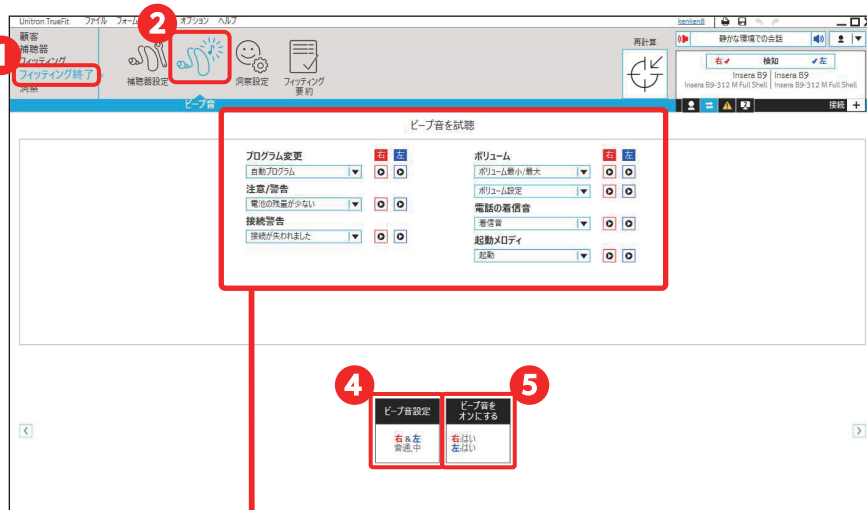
Unitron TrueFit ファイル フォー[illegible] オプション ヘルプ

kenken8

顧客
補聴器
フィッティング
フィッティング終了
洞察

1

2

補聴器設定

洞察設定

フィッティング要約

再計算

静かな環境での会話

右 検知 左

Insera B9 Insera B9
Insera B9-312 M Full Shell Insera B9-312 M Full Shell

ビープ音

接続

ビープ音を試聴

| プログラム変更 | 右 | 左 |
|---|---|---|
| 自動プログラム | ▶ | ▶ |
| 注意/警告 | | |
| 電池の残量が少ない | ▶ | ▶ |
| 接続警告 | | |
| 接続が失われました | ▶ | ▶ |

| ボリューム | 右 | 左 |
|---|---|---|
| ボリューム最小/最大 | ▶ | ▶ |
| ボリューム設定 | ▶ | ▶ |
| 電話の着信音 | | |
| 着信音 | ▶ | ▶ |
| 起動メロディ | | |
| 起動 | ▶ | ▶ |

4

5

ビープ音設定

右 & 左
普通, 中

ビープ音をオンにする

右 はい
左 はい